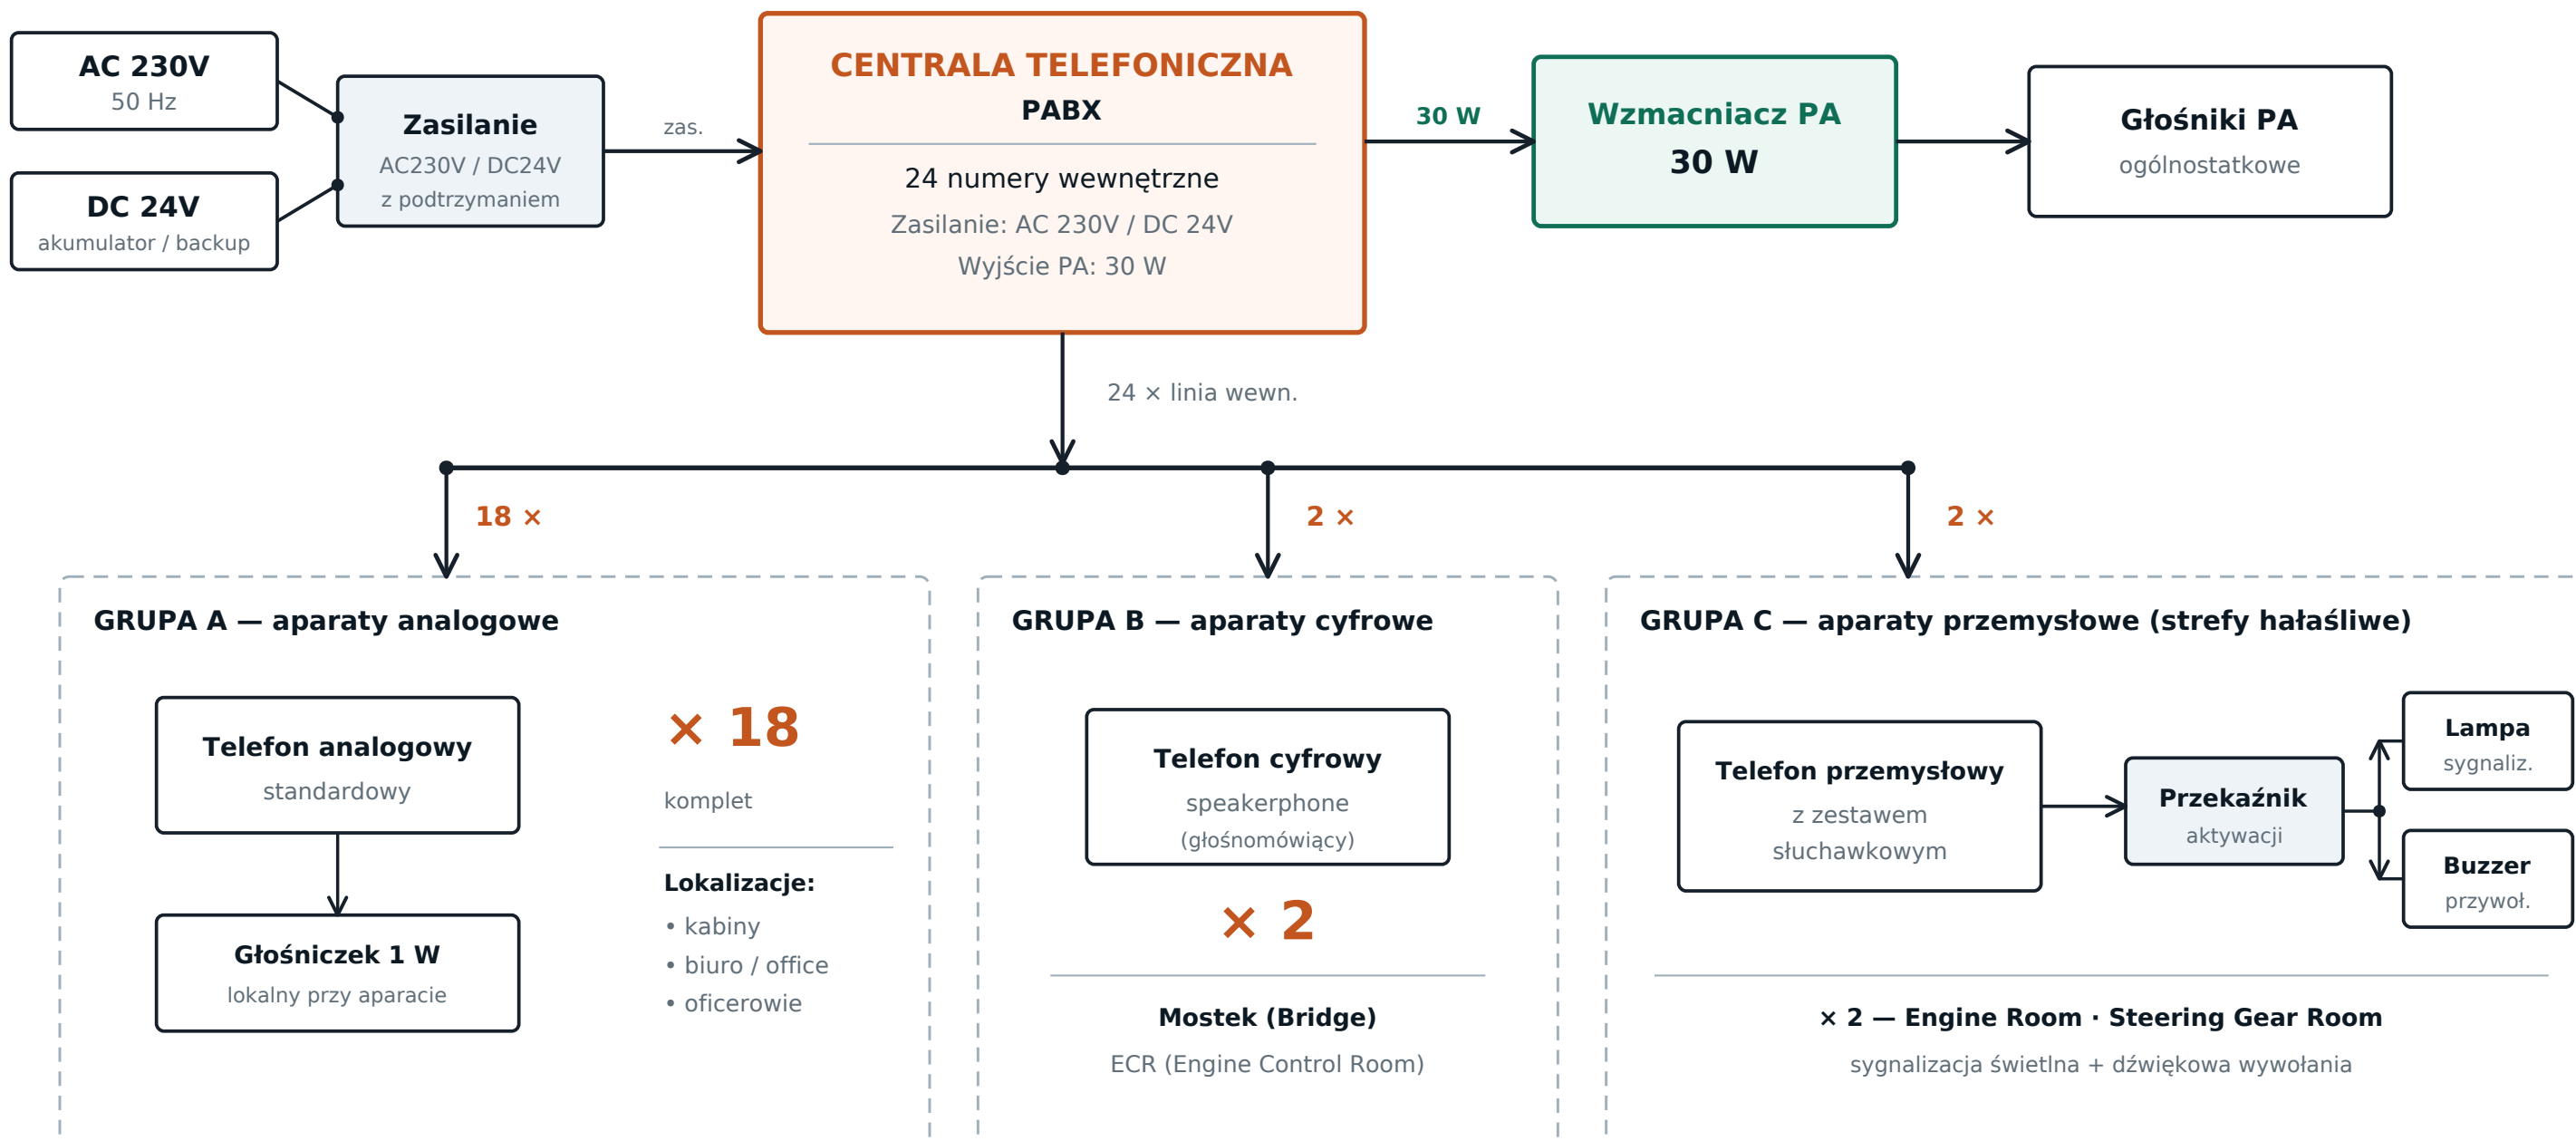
AC 230V
50 Hz

DC 24V
akumulator / backup

Zasilanie
AC230V / DC24V
z podtrzymaniem

zas.

CENTRALA TELEFONICZNA
PABX
24 numery wewnętrzne
Zasilanie: AC 230V / DC 24V
Wyjście PA: 30 W

30 W

Wzmacniacz PA
30 W

Głośniki PA
ogólnostatkowe

24 × linia wewn.

18 ×

2 ×

2 ×

GRUPA A — aparaty analogowe

Telefon analogowy
standardowy

Głośniczek 1 W
lokalny przy aparacie

× 18
komplet

Lokalizacje:
• kabiny
• biuro / office
• oficerowie

GRUPA B — aparaty cyfrowe

Telefon cyfrowy
speakerphone
(głośnomówiący)

× 2

Mostek (Bridge)
ECR (Engine Control Room)

GRUPA C — aparaty przemysłowe (strefy hałaśliwe)

Telefon przemysłowy
z zestawem
słuchawkowym

Przekaźnik
aktywacji

Lampa
sygnaliz.

Buzzer
przywoł.

× 2 — Engine Room · Steering Gear Room
sygnalizacja świetlna + dźwiękowa wywołania